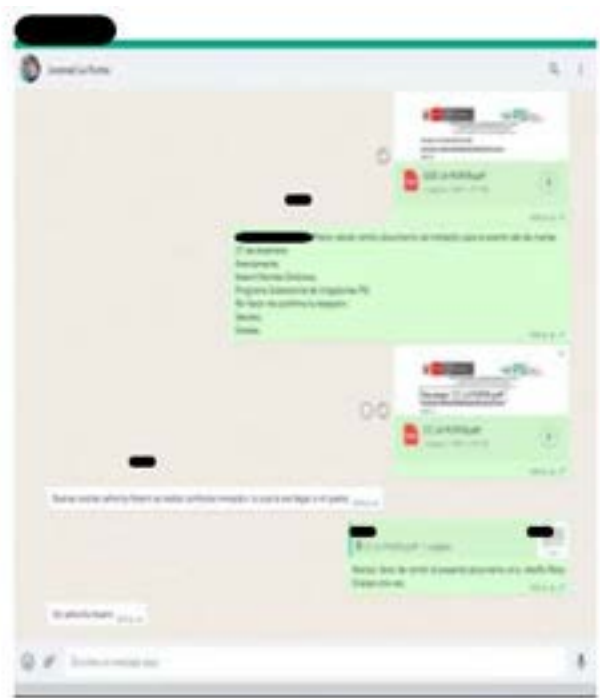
Ismael La Rosa

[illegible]

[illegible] Buenas tardes remito documento de invitación para el evento del día martes 17 de setiembre.
Atentamente,
Noemí Montes Espinoza
Programa Subnacional de Adquisiciones PSI
Por favor me confirma la recepción
Saludos
Gracias

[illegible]

Buenas noches señorita Noemí no había confirmado invitación, si voy a asistir llego a mi parte

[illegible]

Muchas gracias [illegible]

Ok señorita Noemí

Escribe un mensaje aquí